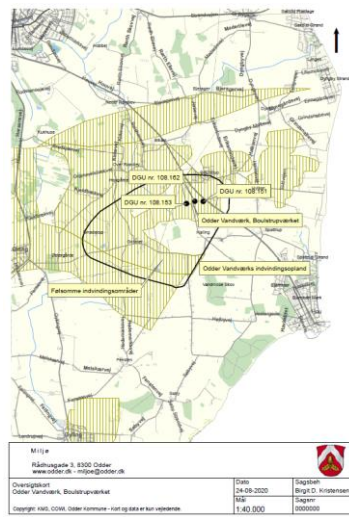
DGU nr. 108.162

DGU nr. 108.153

DGU nr. 108.151

Odder Vandværk, Boulstrupværket

Odder Vandværks indvindingsopland

Følsomme indvindingsområder

Miljø
Rådhusgade 3, 8300 Odder
www.odder.dk - miljoe@odder.dk

Oversigtskort
Odder Vandværk, Boulstrupværket

Dato
24-09-2020

Sagsbeh.
Birgit D. Kristensen

Mål
1:40.000

Sagsnr.
0000000

Copyright: KMS, COWI, Odder Kommune - Kort og data er kun vejledende